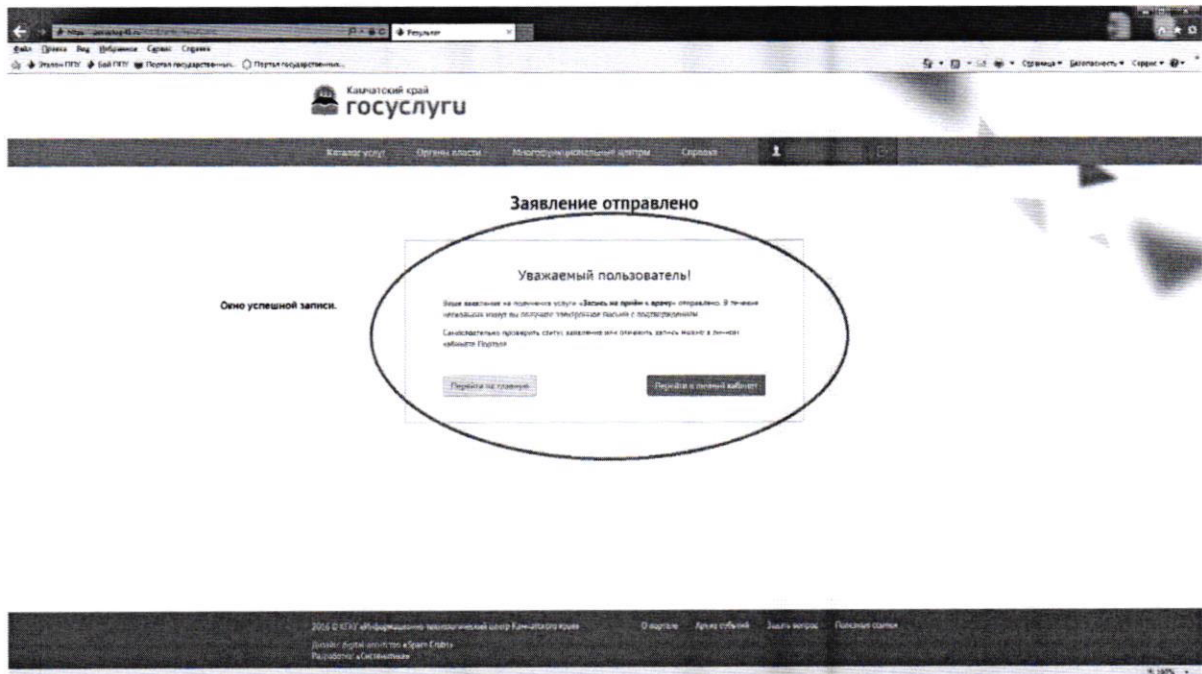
Результат

Файл Правка Вид Избранное Сервис Справка

Эталон ПГУ   Баг ПГУ   Портал государственны...   Портал государственны...

Страница ▾ Безопасность ▾ Сервис ▾

Камчатский край
госуслуги

Каталог услуг   Органы власти   Многофункциональные центры   Справка

Заявление отправлено

Окно успешной записи.

Уважаемый пользователь!

Ваше заявление на получение услуги «Запись на приём к врачу» отправлено. В течение нескольких минут вы получите электронное письмо с подтверждением.

Самостоятельно проверить статус заявления или отменить запись можно в личном кабинете Портала.

Перейти на главную

Перейти в личный кабинет

2016 © КГАУ «Информационно-технологический центр Камчатского края»

Дизайн: digital-агентство «Spark Crafts»

Разработка: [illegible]

О портале   Архив событий   Задать вопрос   Полезные ссылки